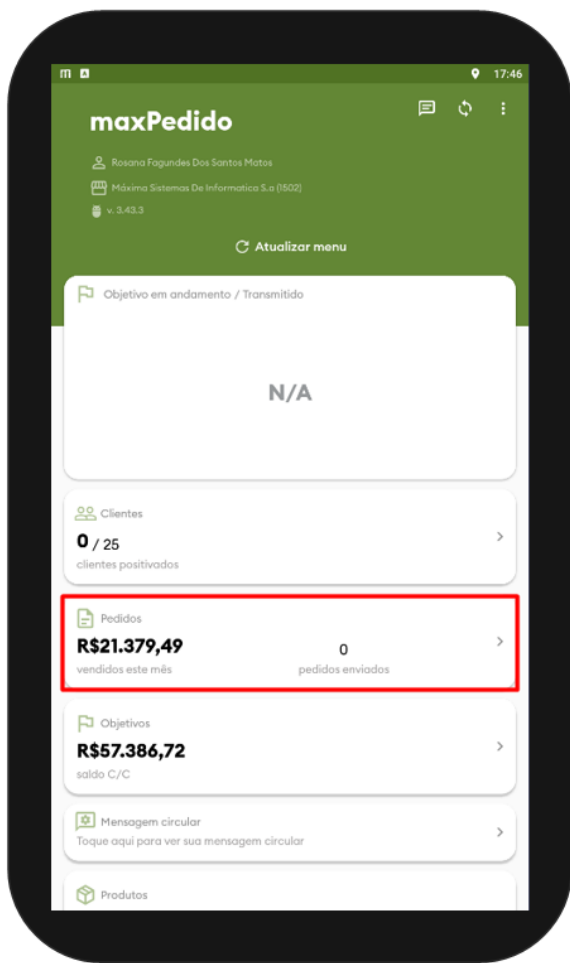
17:46

maxPedido

Rosana Fagundes Dos Santos Matos

Máxima Sistemas De Informatica S.a (1502)

v. 3.43.3

Atualizar menu

Objetivo em andamento / Transmitido

N/A

Clientes
0 / 25
clientes positivados

Pedidos
R$21.379,49
vendidos este mês
0
pedidos enviados

Objetivos
R$57.386,72
saldo C/C

Mensagem circular
Toque aqui para ver sua mensagem circular

Produtos